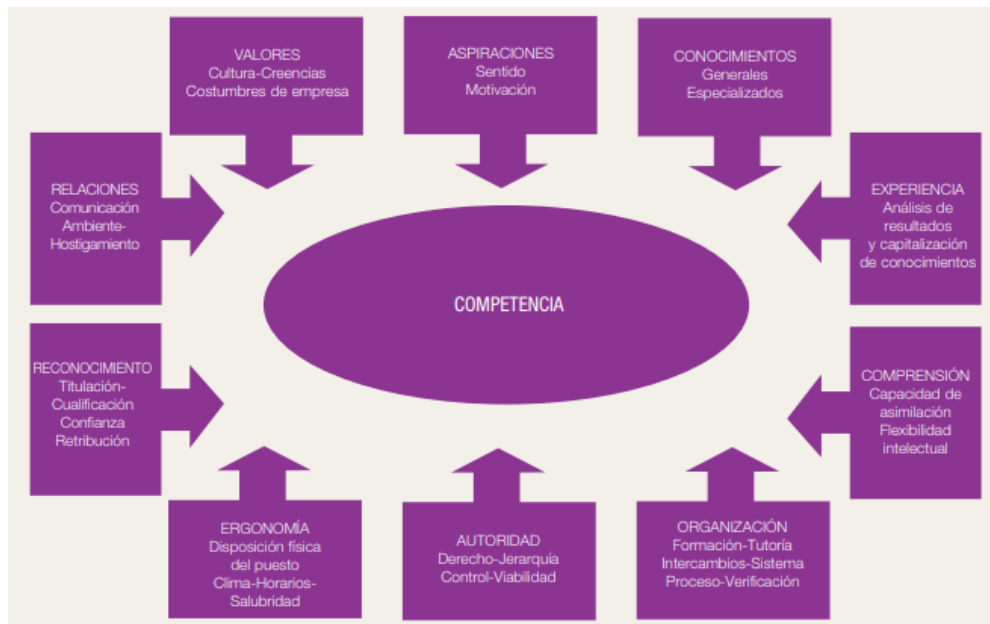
VALORES
Cultura-Creencias
Costumbres de empresa

ASPIRACIONES
Sentido
Motivación

CONOCIMIENTOS
Generales
Especializados

RELACIONES
Comunicación
Ambiente-
Hostigamiento

EXPERIENCIA
Análisis de resultados y capitalización de conocimientos

COMPETENCIA

RECONOCIMIENTO
Titulación-
Cualificación
Confianza
Retribución

COMPRENSIÓN
Capacidad de asimilación
Flexibilidad intelectual

ERGONOMÍA
Disposición física del puesto
Clima-Horarios-
Salubridad

AUTORIDAD
Derecho-Jerarquía
Control-Viabilidad

ORGANIZACIÓN
Formación-Tutoría
Intercambios-Sistema
Proceso-Verificación